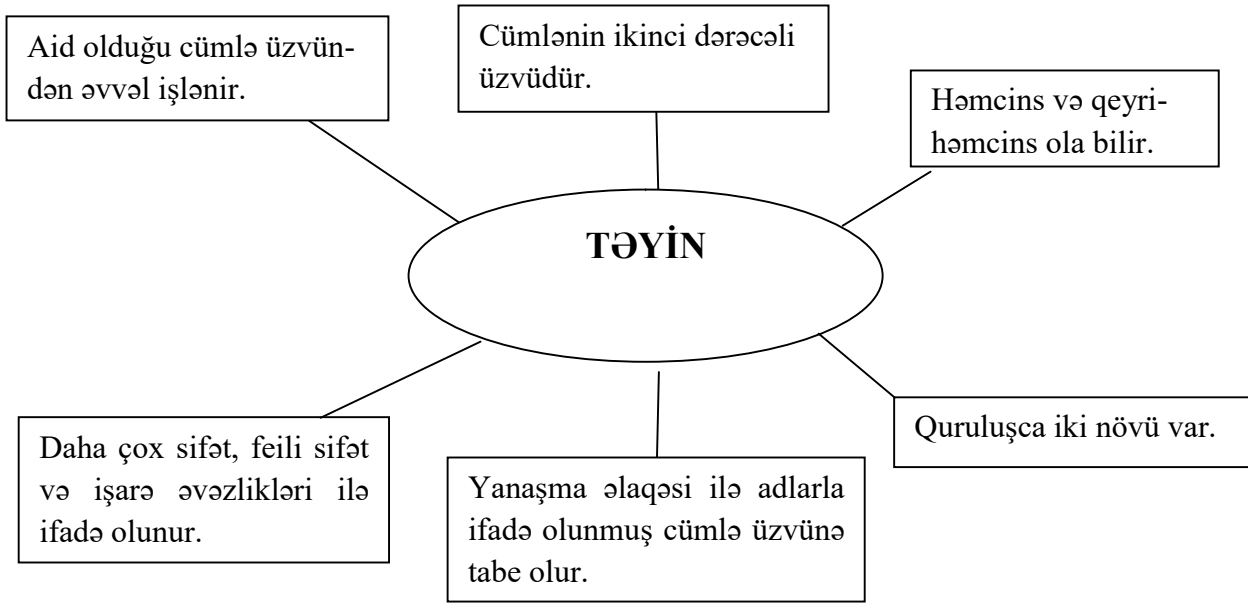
Aid olduğu cümlə üzvündən əvvəl işlənir.

Cümlənin ikinci dərəcəli üzvüdür.

Həmcins və qeyri-həmcins ola bilir.

TƏYİN

Daha çox sifət, feili sifət və işarə əvəzlikləri ilə ifadə olunur.

Yanaşma əlaqəsi ilə adlarla ifadə olunmuş cümlə üzvünə tabe olur.

Quruluşca iki növü var.